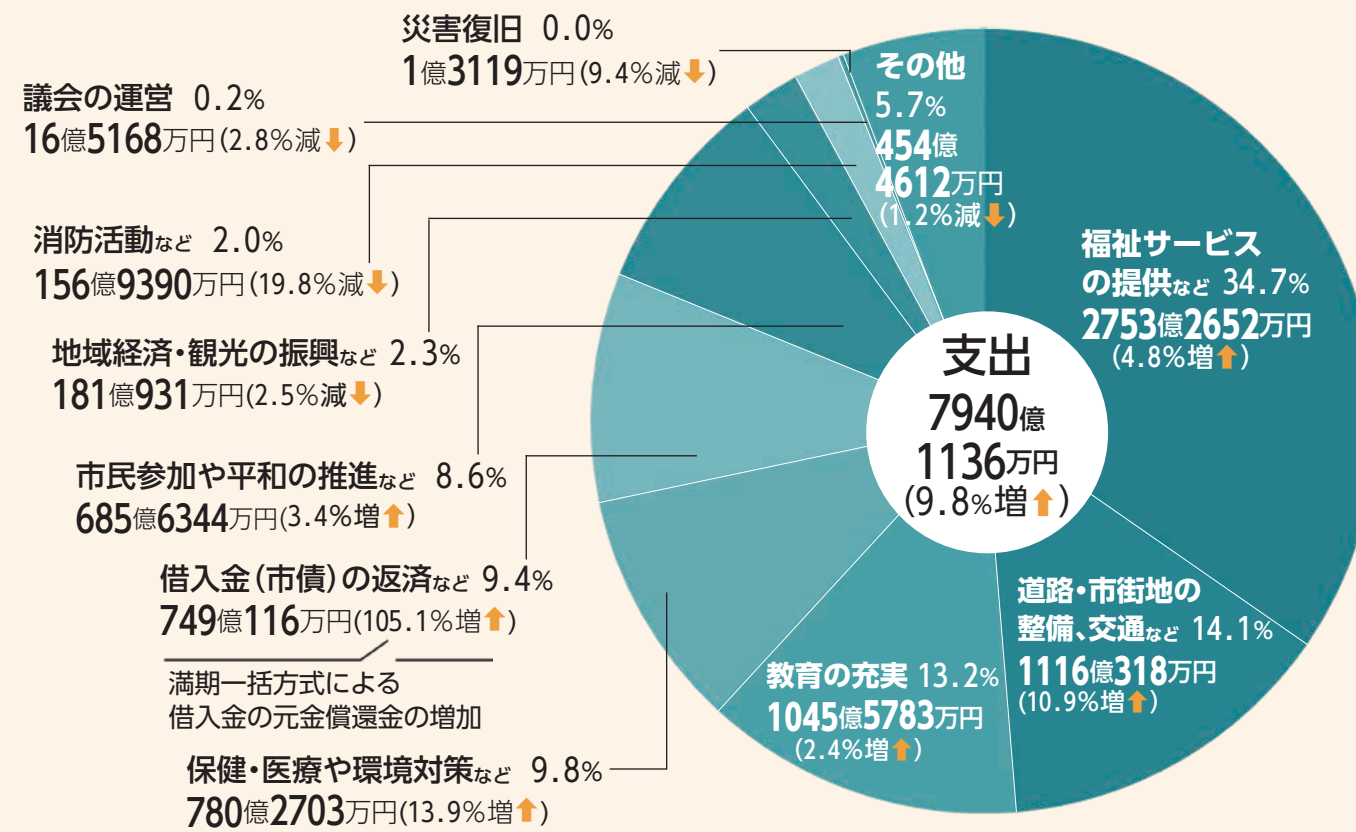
災害復旧 0.0%
1億3119万円(9.4%減⬇)

議会の運営 0.2%
16億5168万円(2.8%減⬇)

消防活動など 2.0%
156億9390万円(19.8%減⬇)

地域経済・観光の振興など 2.3%
181億931万円(2.5%減⬇)

市民参加や平和の推進など 8.6%
685億6344万円(3.4%増⬆)

借入金(市債)の返済など 9.4%
749億116万円(105.1%増⬆)

満期一括方式による
借入金の元金償還金の増加

保健・医療や環境対策など 9.8%
780億2703万円(13.9%増⬆)

その他
5.7%
454億
4612万円
(1.2%減⬇)

福祉サービスの提供など 34.7%
2753億2652万円
(4.8%増⬆)

支出
7940億
1136万円
(9.8%増⬆)

道路・市街地の整備、交通など 14.1%
1116億318万円
(10.9%増⬆)

教育の充実 13.2%
1045億5783万円
(2.4%増⬆)